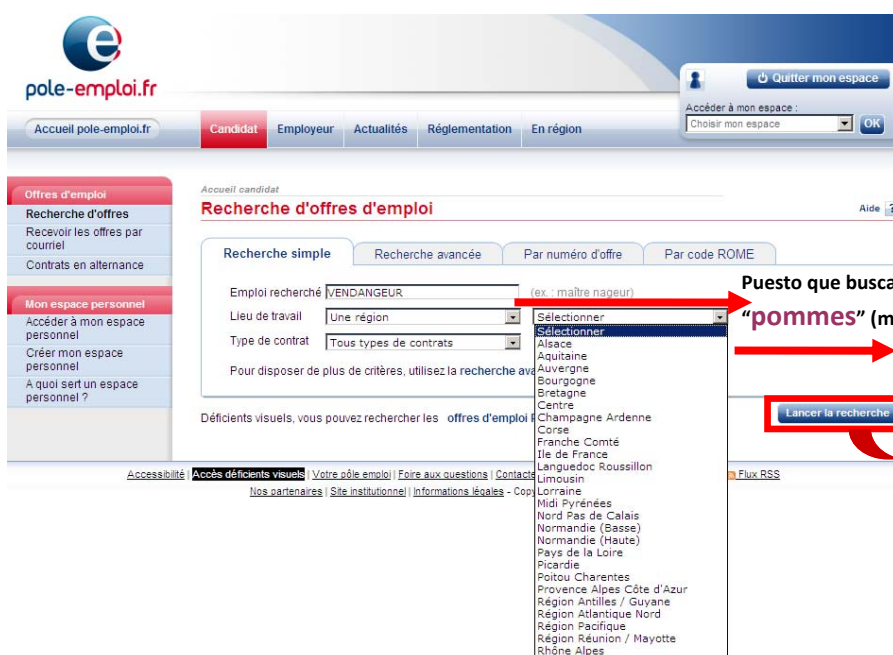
pole-emploi.fr

Quitter mon espace
Accéder à mon espace :
Choisir mon espace
OK

Accueil pole-emploi.fr
Candidat | Employeur | Actualités | Réglementation | En région

Offres d'emploi
Recherche d'offres
Recevoir les offres par courriel
Contrats en alternance

Mon espace personnel
Accéder à mon espace personnel
Créer mon espace personnel
A quoi sert un espace personnel ?

Accueil candidat
Recherche d'offres d'emploi
Aide

Recherche simple | Recherche avancée | Par numéro d'offre | Par code ROME

Emploi recherché VENDANGEUR (ex. : maître nageur)
Lieu de travail Une région
Type de contrat Tous types de contrats
Pour disposer de plus de critères, utilisez la recherche ava

Sélectionner
Sélectionner
Alsace
Aquitaine
Auvergne
Bourgogne
Bretagne
Centre
Champagne Ardenne
Corse
Franche Comté
Ile de France
Languedoc Roussillon
Limousin
Lorraine
Midi Pyrénées
Nord Pas de Calais
Normandie (Basse)
Normandie (Haute)
Pays de la Loire
Picardie
Poitou Charentes
Provence Alpes Côte d'Azur
Région Antilles / Guyane
Région Atlantique Nord
Région Pacifique
Région Réunion / Mayotte
Rhône Alpes

Puesto que busca
"pommes" (m

Lancer la recherche

Déficients visuels, vous pouvez rechercher les offres d'emploi

Accessibilité | Accès déficients visuels | Votre pôle emploi | Foire aux questions | Contact
Flux RSS
Nos partenaires | Site institutionnel | Informations légales - Cop